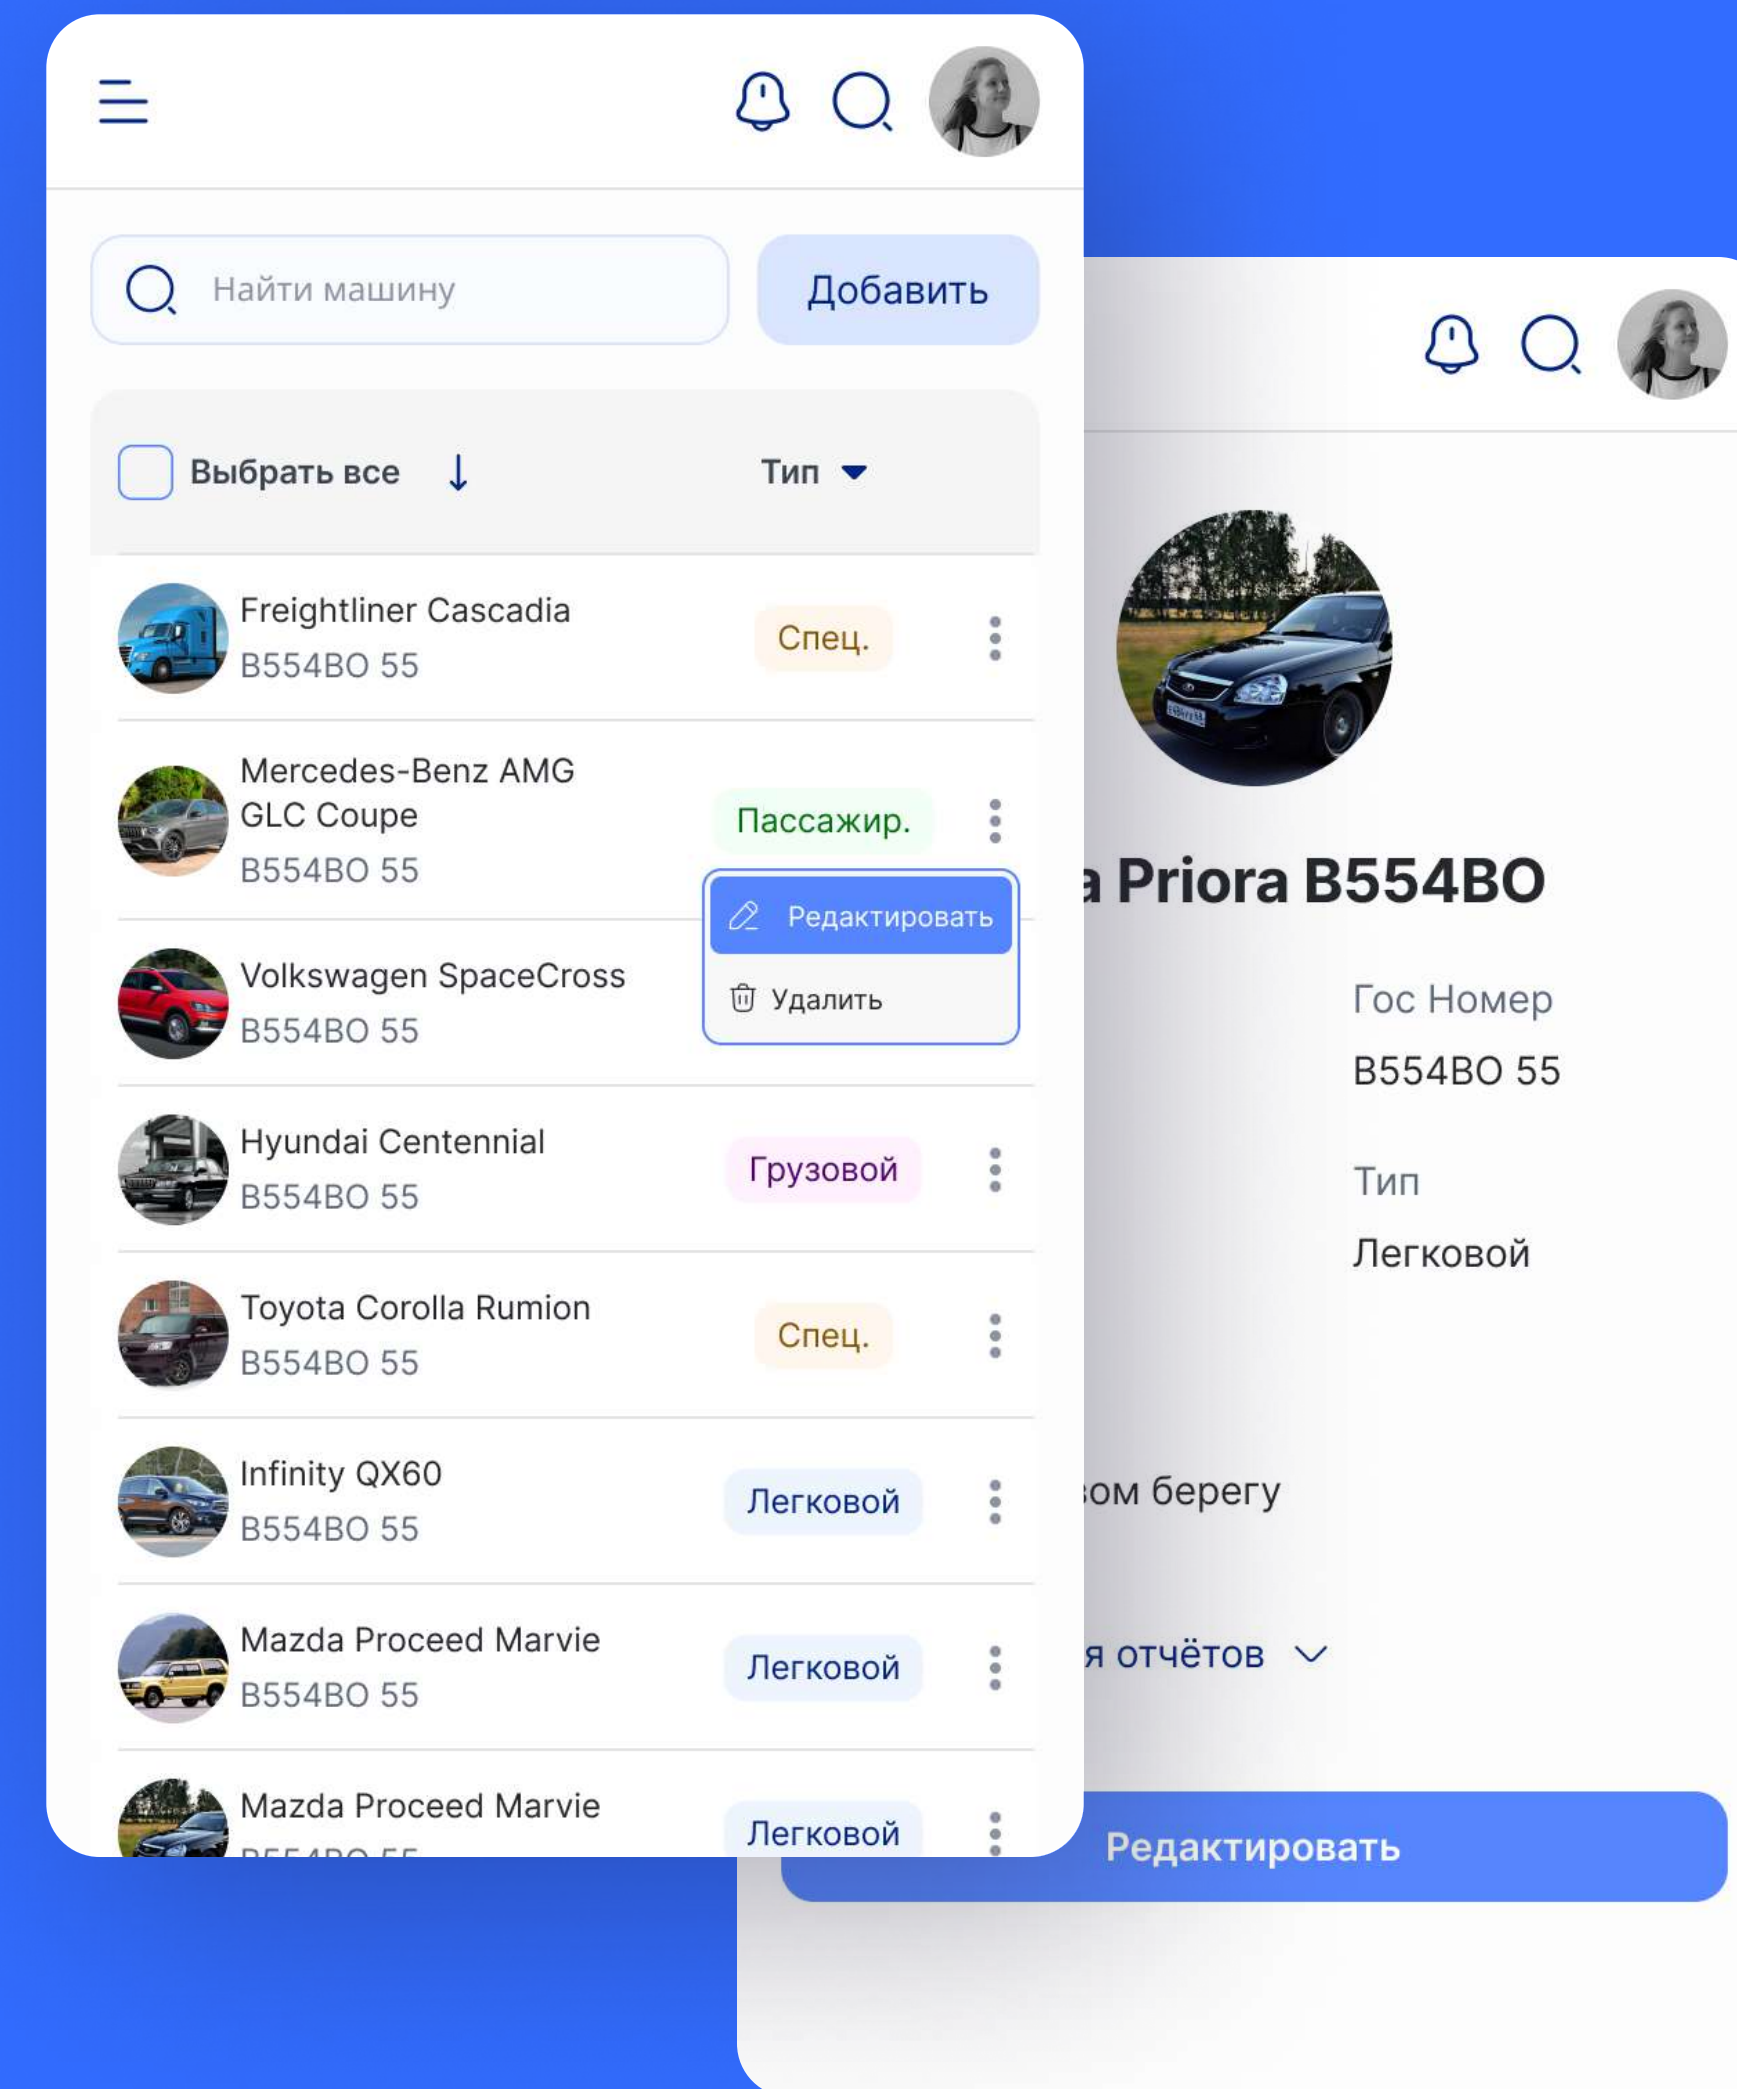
Найти машину

Добавить

Выбрать все ↓

Тип

Freightliner Cascadia
B554BO 55
Спец.

Mercedes-Benz AMG GLC Coupe
B554BO 55
Пассажир.

Редактировать
Удалить

Volkswagen SpaceCross
B554BO 55

Hyundai Centennial
B554BO 55
Грузовой

Toyota Corolla Rumion
B554BO 55
Спец.

Infinity QX60
B554BO 55
Легковой

Mazda Proceed Marvie
B554BO 55
Легковой

Mazda Proceed Marvie
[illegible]
Легковой

a Priora B554BO

Гос Номер
B554BO 55

Тип
Легковой

ом берегу

я отчётов

Редактировать